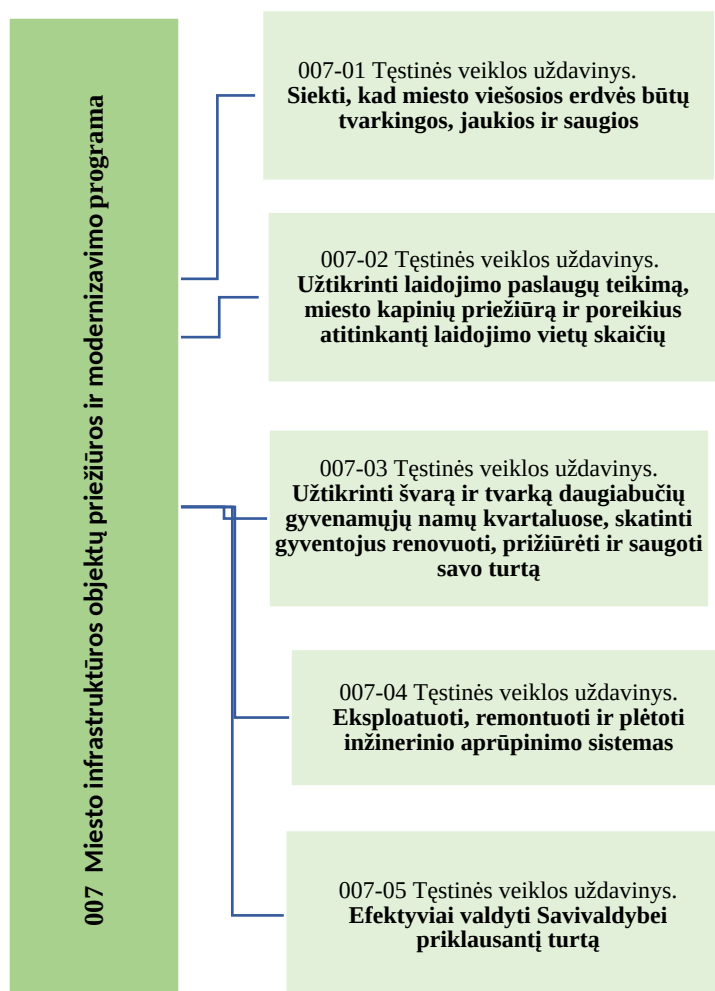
007 Miesto infrastruktūros objektų priežiūros ir modernizavimo programa

007-01 Tęstinės veiklos uždavinys. Siekti, kad miesto viešosios erdvės būtų tvarkingos, jaukios ir saugios

007-02 Tęstinės veiklos uždavinys. Užtikrinti laidojimo paslaugų teikimą, miesto kapinių priežiūrą ir poreikius atitinkantį laidojimo vietų skaičių

007-03 Tęstinės veiklos uždavinys. Užtikrinti švarą ir tvarką daugiabučių gyvenamųjų namų kvartaluose, skatinti gyventojus renovuoti, prižiūrėti ir saugoti savo turtą

007-04 Tęstinės veiklos uždavinys. Eksploatuoti, remontuoti ir plėtoti inžinerinio aprūpinimo sistemas

007-05 Tęstinės veiklos uždavinys. Efektyviai valdyti Savivaldybei priklausantį turtą